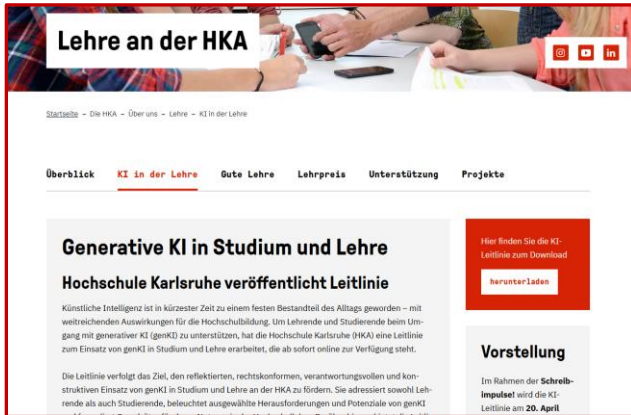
Lehre an der HKA

Startseite – Die HKA – Über uns – Lehre – KI in der Lehre

Überblick KI in der Lehre Gute Lehre Lehrpreis Unterstützung Projekte

Generative KI in Studium und Lehre

Hochschule Karlsruhe veröffentlicht Leitlinie

Künstliche Intelligenz ist in kürzester Zeit zu einem festen Bestandteil des Alltags geworden – mit weitreichenden Auswirkungen für die Hochschulbildung. Um Lehrende und Studierende beim Umgang mit generativer KI (genKI) zu unterstützen, hat die Hochschule Karlsruhe (HKA) eine Leitlinie zum Einsatz von genKI in Studium und Lehre erarbeitet, die ab sofort online zur Verfügung steht.

Die Leitlinie verfolgt das Ziel, den reflektierten, rechtskonformen, verantwortungsvollen und konstruktiven Einsatz von genKI in Studium und Lehre an der HKA zu fördern. Sie adressiert sowohl Lehrende als auch Studierende, beleuchtet ausgewählte Herausforderungen und Potenziale von genKI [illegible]

Hier finden Sie die KI-Leitlinie zum Download

herunterladen

Vorstellung

Im Rahmen der Schreibimpulse! wird die KI-Leitlinie am 20. April